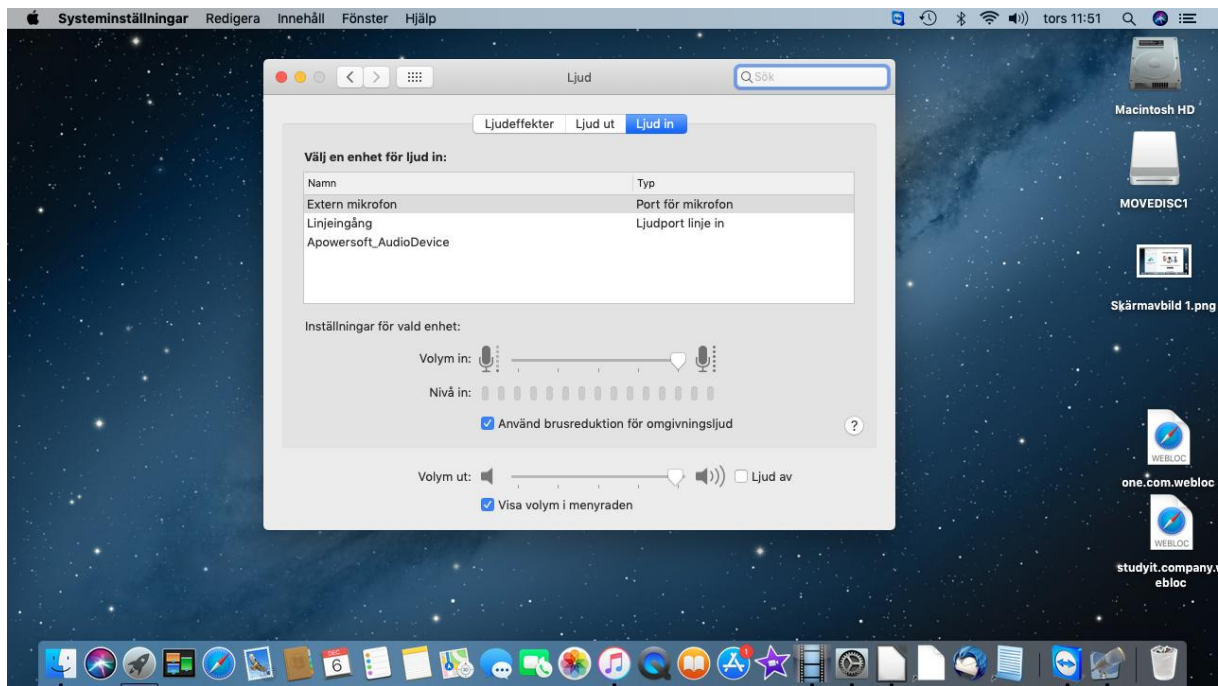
Systeminställningar Redigera Innehåll Fönster Hjälp

tors 11:51

Ljud

Sök

Ljudeffekter Ljud ut Ljud in

Välj en enhet för ljud in:

| Namn | Typ |
|---|---|
| Extern mikrofon | Port för mikrofon |
| Linjeingång | Ljudport linje in |
| Apowersoft_AudioDevice | |

Inställningar för vald enhet:

Volym in:

Nivå in:

Använd brusreduktion för omgivningsljud

?

Volym ut:

Ljud av

Visa volym i menyraden

Macintosh HD

MOVEDISC1

Skärmavbild 1.png

WEBLOC

one.com.webloc

WEBLOC

studyit.company.webloc

6